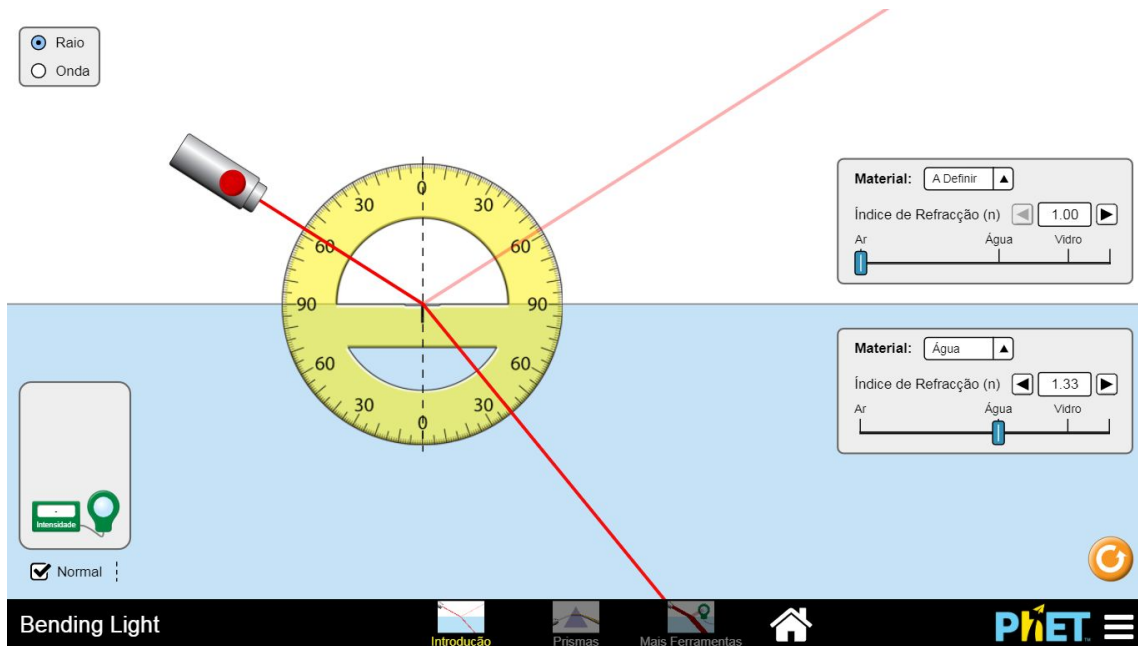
Raio
Onda

0
30 30
60 60
90 90
60 60
30 30
0

Material: A Definir
Índice de Refracção (n) 1.00
Ar Água Vidro

Material: Água
Índice de Refracção (n) 1.33
Ar Água Vidro

-
Intensidade

Normal

Bending Light
Introdução
Prismas
Mais Ferramentas
PhET